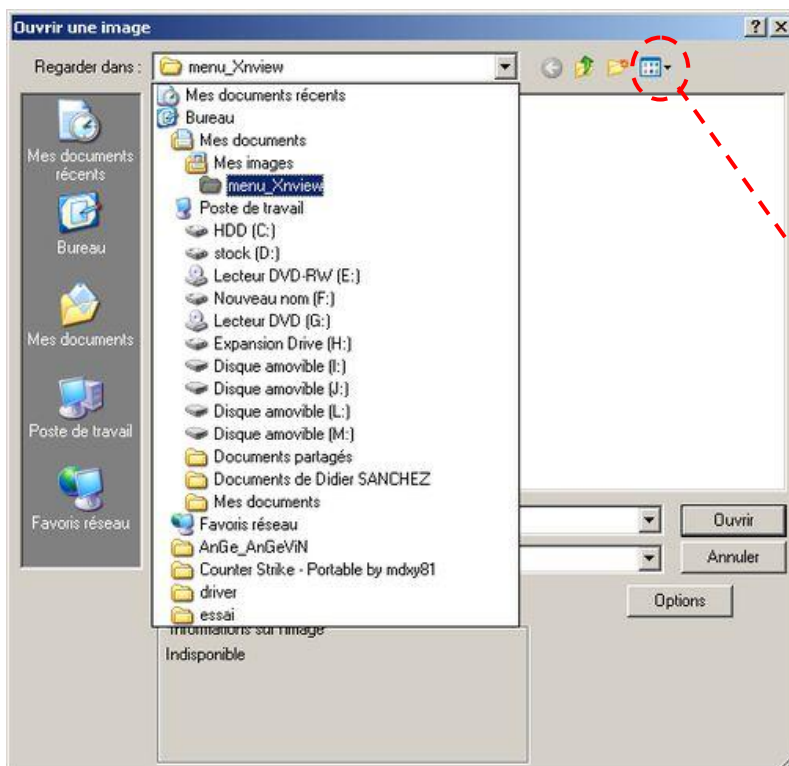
Ouvrir une image

? X

Regarder dans : menu_Xnview

Mes documents récents
Bureau
Mes documents
Mes images
menu_Xnview
Poste de travail
HDD (C:)
stock (D:)
Lecteur DVD-RW (E:)
Nouveau nom (F:)
Lecteur DVD (G:)
Expansion Drive (H:)
Disque amovible (I:)
Disque amovible (J:)
Disque amovible (L:)
Disque amovible (M:)
Documents partagés
Documents de Didier SANCHEZ
Mes documents
Favoris réseau
AnGe_AnGeViN
Counter Strike - Portable by mdxy81
driver
essai

Mes documents récents
Bureau
Mes documents
Poste de travail
Favoris réseau

Ouvrir
Annuler
Options

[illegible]
Indisponible